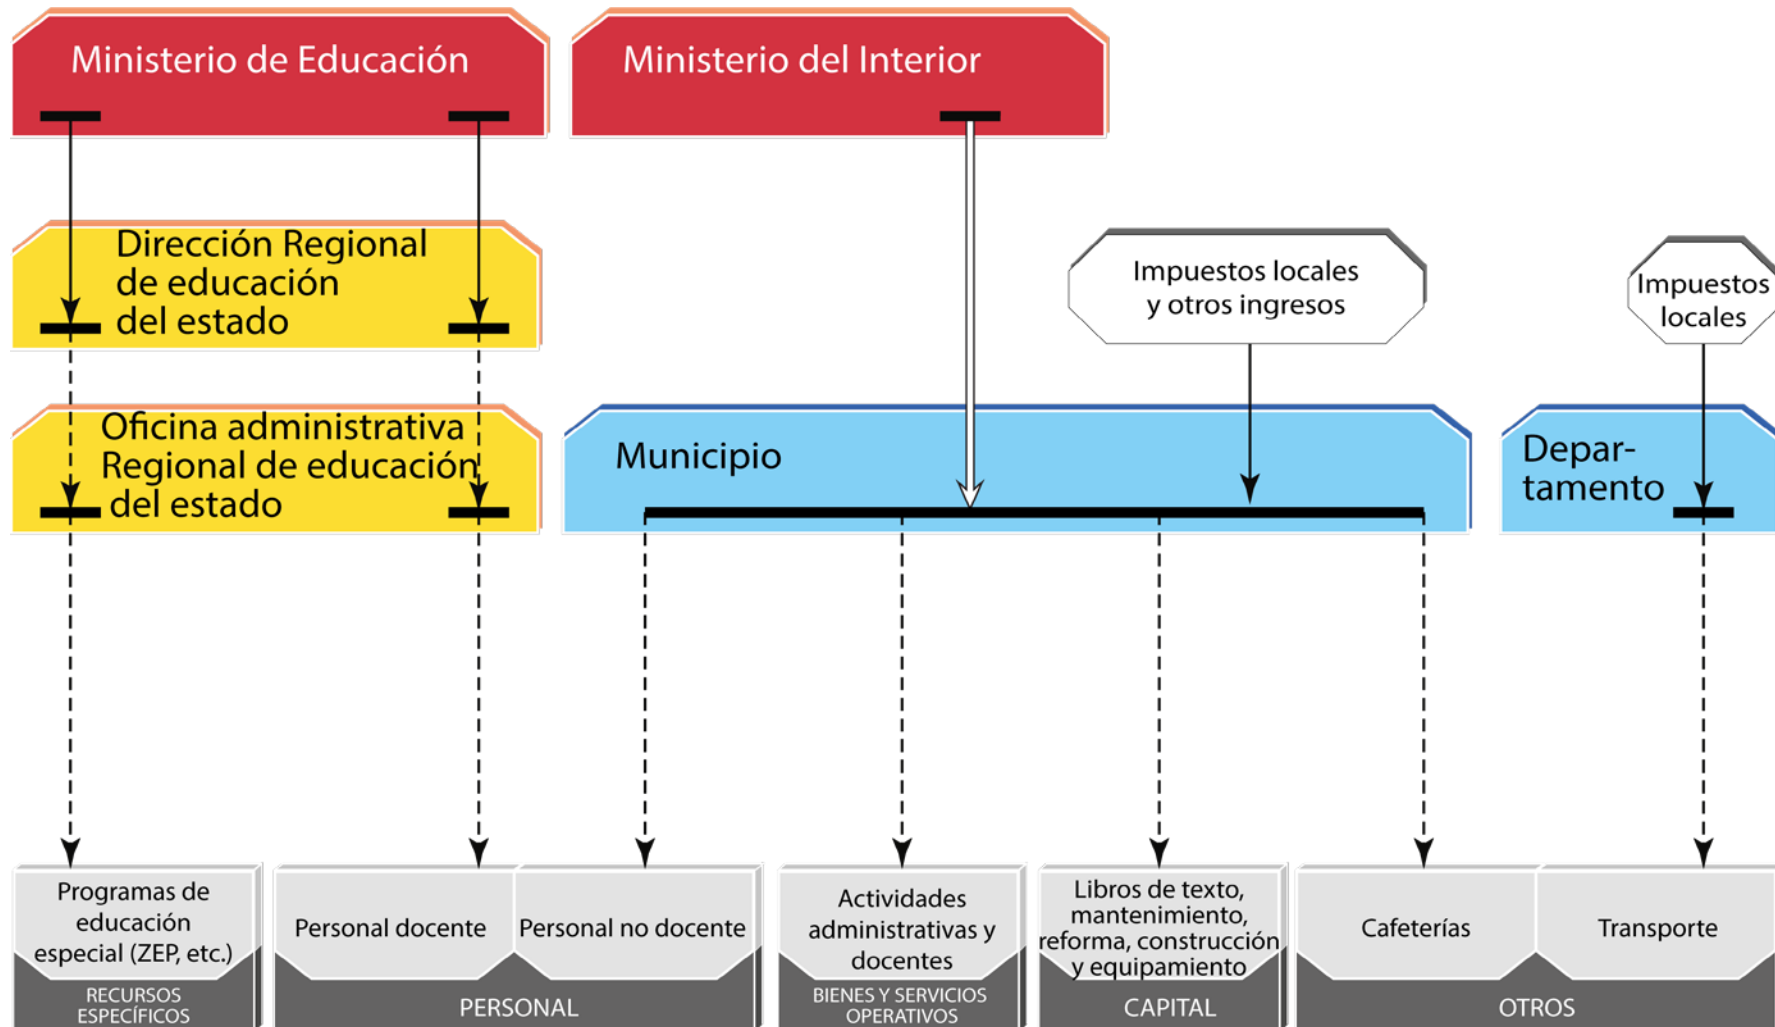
Ministerio de Educación

Ministerio del Interior

Dirección Regional de educación del estado

Impuestos locales y otros ingresos

Impuestos locales

Oficina administrativa Regional de educación del estado

Municipio

Departamento

Programas de educación especial (ZEP, etc.)

RECURSOS ESPECÍFICOS

Personal docente

Personal no docente

PERSONAL

Actividades administrativas y docentes

BIENES Y SERVICIOS OPERATIVOS

Libros de texto, mantenimiento, reforma, construcción y equipamiento

CAPITAL

Cafeterías

Transporte

OTROS